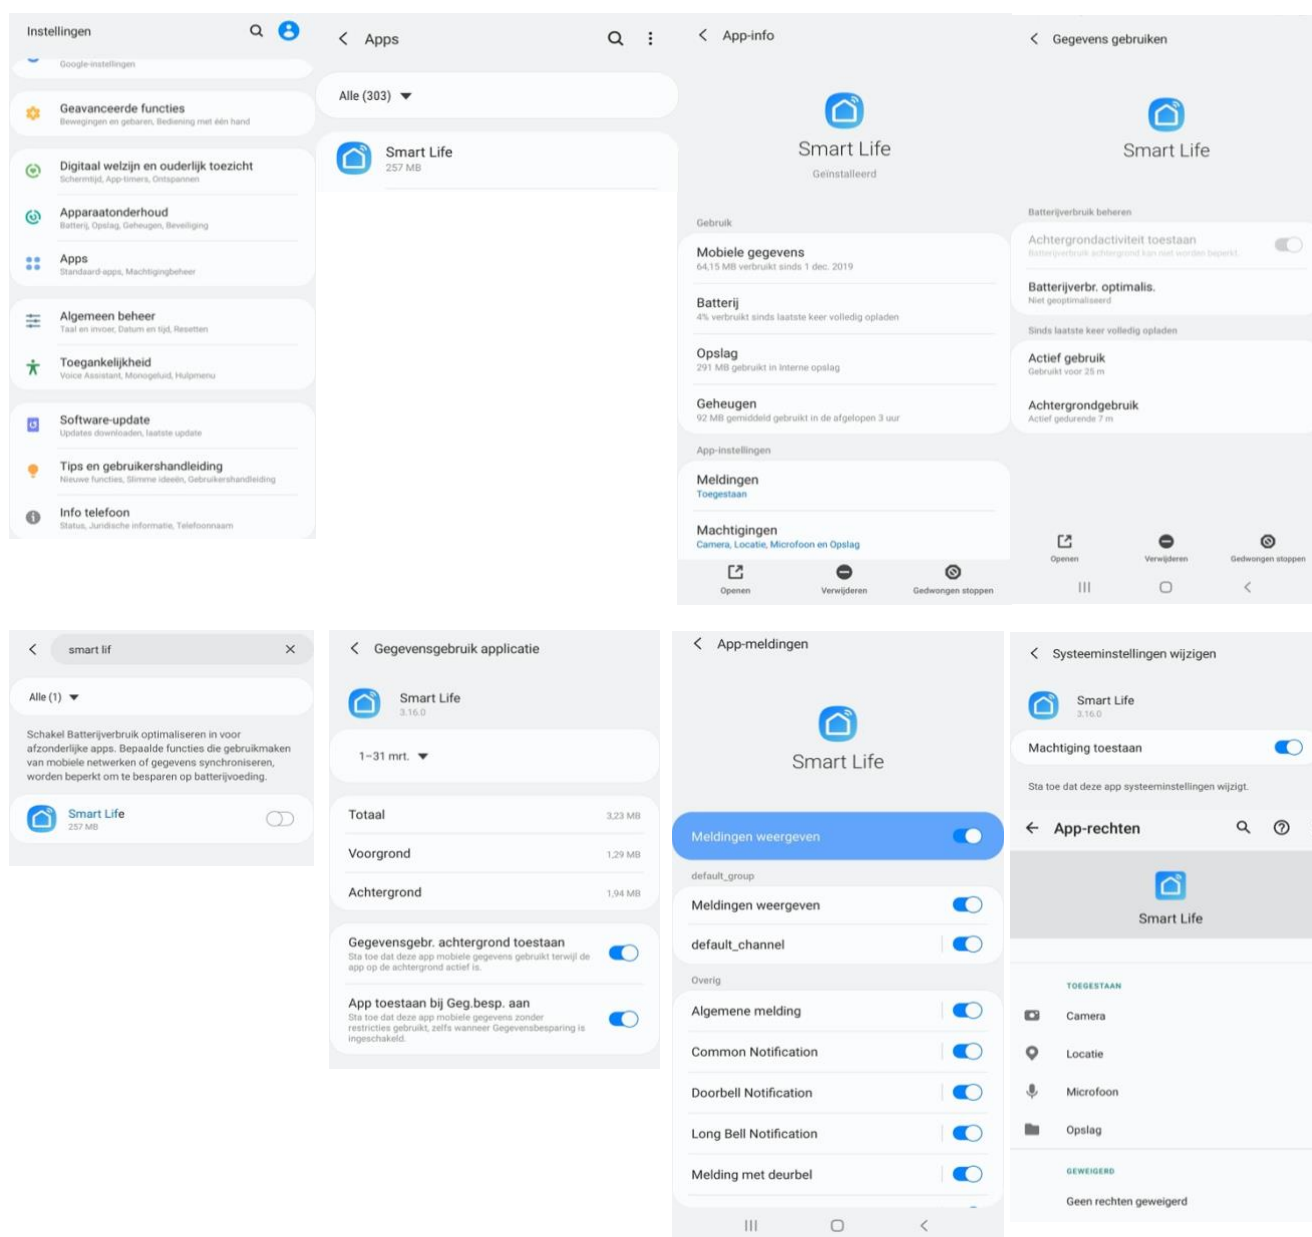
Instellingen

Google-instellingen

Geavanceerde functies
Bewegingen en gebaren, Bediening met één hand

Digitaal welzijn en ouderlijk toezicht
Schermtijd, App-timers, Ontspannen

Apparaatonderhoud
Batterij, Opslag, Geheugen, Beveiliging

Apps
Standaard-apps, Machtigingbeheer

Algemeen beheer
Taal en invoer, Datum en tijd, Resetten

Toegankelijkheid
Voice Assistant, Monogeluid, Hulpmenu

Software-update
Updates downloaden, laatste update

Tips en gebruikershandleiding
Nieuwe functies, Slimme ideeën, Gebruikershandleiding

Info telefoon
Status, Juridische informatie, Telefoonnaam

Apps

Alle (303)

Smart Life
257 MB

App-info

Smart Life
Geïnstalleerd

Gebruik

Mobiele gegevens
64,15 MB verbruikt sinds 1 dec. 2019

Batterij
4% verbruikt sinds laatste keer volledig opladen

Opslag
291 MB gebruikt in Interne opslag

Geheugen
92 MB gemiddeld gebruikt in de afgelopen 3 uur

App-instellingen

Meldingen
Toegestaan

Machtigingen
Camera, Locatie, Microfoon en Opslag

Openen
Verwijderen
Gedwongen stoppen

Gegevens gebruiken

Smart Life

Batterijverbruik beheren

Achtergrondactiviteit toestaan
Batterijverbruik achtergrond kan niet worden beperkt.

Batterijverbr. optimalis.
Niet geoptimaliseerd

Sinds laatste keer volledig opladen

Actief gebruik
Gebruikt voor 25 m

Achtergrondgebruik
Actief gedurende 7 m

Openen
Verwijderen
Gedwongen stoppen

smart lif

Alle (1)

Schakel Batterijverbruik optimaliseren in voor afzonderlijke apps. Bepaalde functies die gebruikmaken van mobiele netwerken of gegevens synchroniseren, worden beperkt om te besparen op batterijvoeding.

Smart Life
257 MB

Gegevensgebruik applicatie

Smart Life
3.16.0

1–31 mrt.

Totaal 3,23 MB
Voorgrond 1,29 MB
Achtergrond 1,94 MB

Gegevensgebr. achtergrond toestaan
Sta toe dat deze app mobiele gegevens gebruikt terwijl de app op de achtergrond actief is.

App toestaan bij Geg.besp. aan
Sta toe dat deze app mobiele gegevens zonder restricties gebruikt, zelfs wanneer Gegevensbesparing is ingeschakeld.

App-meldingen

Smart Life

Meldingen weergeven

default_group

Meldingen weergeven
default_channel

Overig

Algemene melding
Common Notification
Doorbell Notification
Long Bell Notification
Melding met deurbel

Systeeminstellingen wijzigen

Smart Life
3.16.0

Machtiging toestaan

Sta toe dat deze app systeeminstellingen wijzigt.

App-rechten

Smart Life

TOEGESTAAN

Camera
Locatie
Microfoon
Opslag

GEWEIGERD

Geen rechten geweigerd